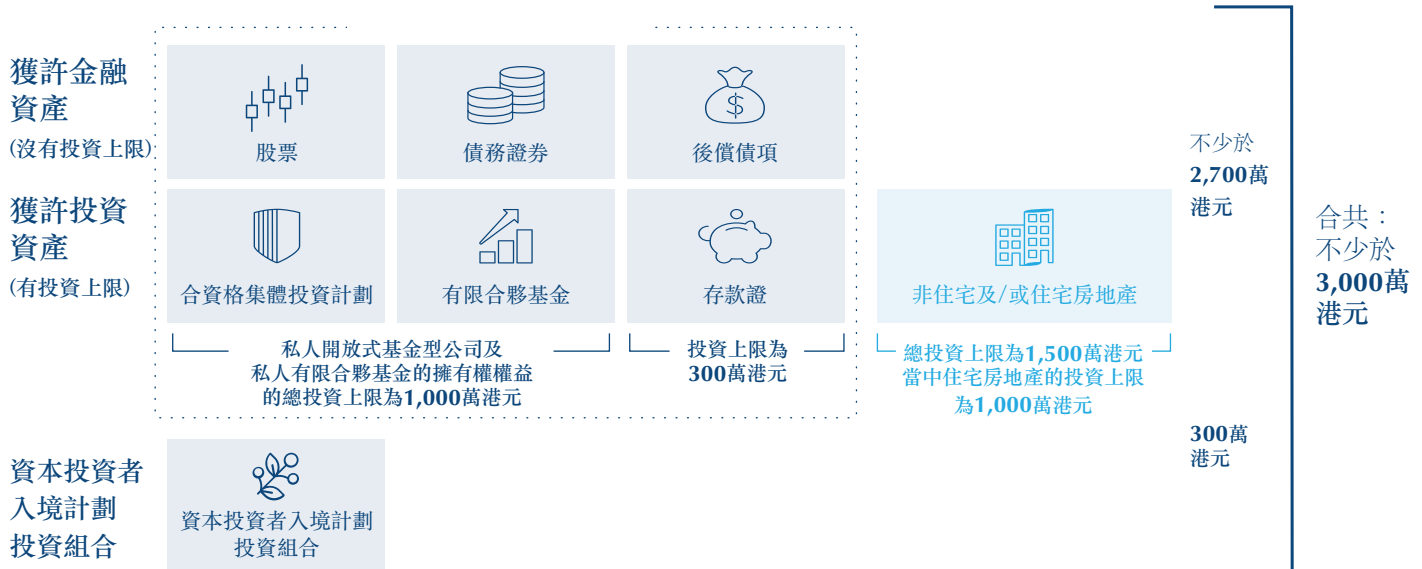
獲許金融資產
(沒有投資上限)

股票

債務證券

後償債項

獲許投資資產
(有投資上限)

合資格集體投資計劃

有限合夥基金

存款證

非住宅及/或住宅房地產

私人開放式基金型公司及私人有限合夥基金的擁有權權益的總投資上限為1,000萬港元

投資上限為300萬港元

總投資上限為1,500萬港元
當中住宅房地產的投資上限為1,000萬港元

不少於
2,700萬
港元

合共：
不少於
3,000萬
港元

300萬
港元

資本投資者入境計劃投資組合

資本投資者入境計劃投資組合